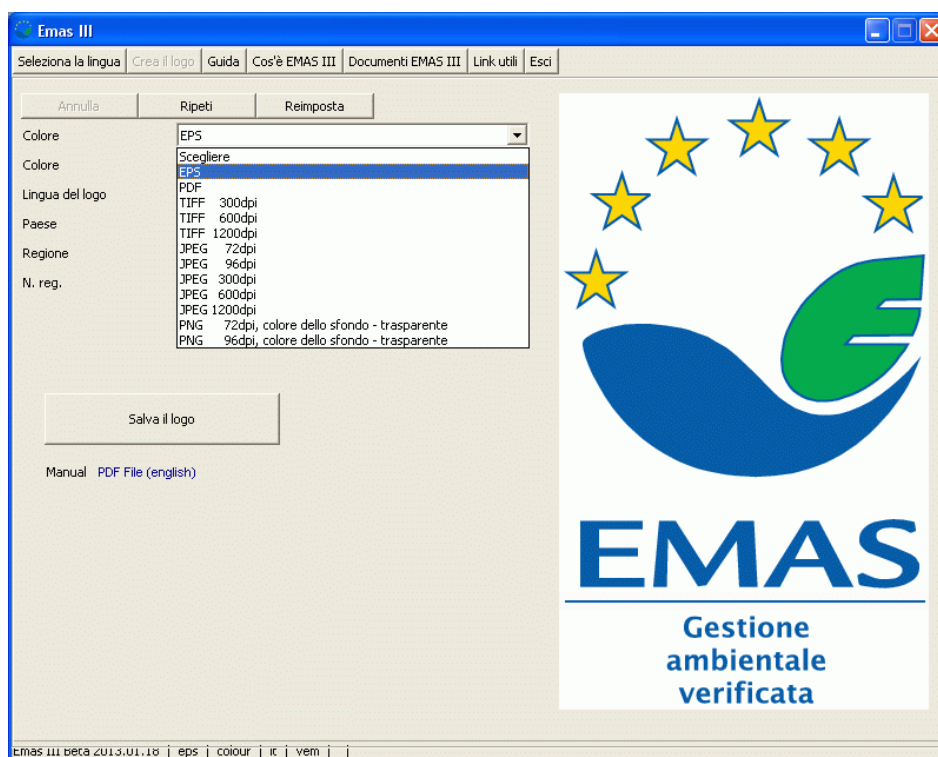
Emas III

Seleziona la lingua | Crea il logo | Guida | Cos'è EMAS III | Documenti EMAS III | Link utili | Esci

Annulla | Ripeti | Reimposta

Colore
EPS

Colore

Lingua del logo

Paese

Regione

N. reg.

Scegliere
EPS
PDF
TIFF 300dpi
TIFF 600dpi
TIFF 1200dpi
JPEG 72dpi
JPEG 96dpi
JPEG 300dpi
JPEG 600dpi
JPEG 1200dpi
PNG 72dpi, colore dello sfondo - trasparente
PNG 96dpi, colore dello sfondo - trasparente

Salva il logo

Manual PDF File (english)

EMAS
Gestione ambientale verificata

Emas III Beta 2013.01.18 | eps | colour | it | vem | |